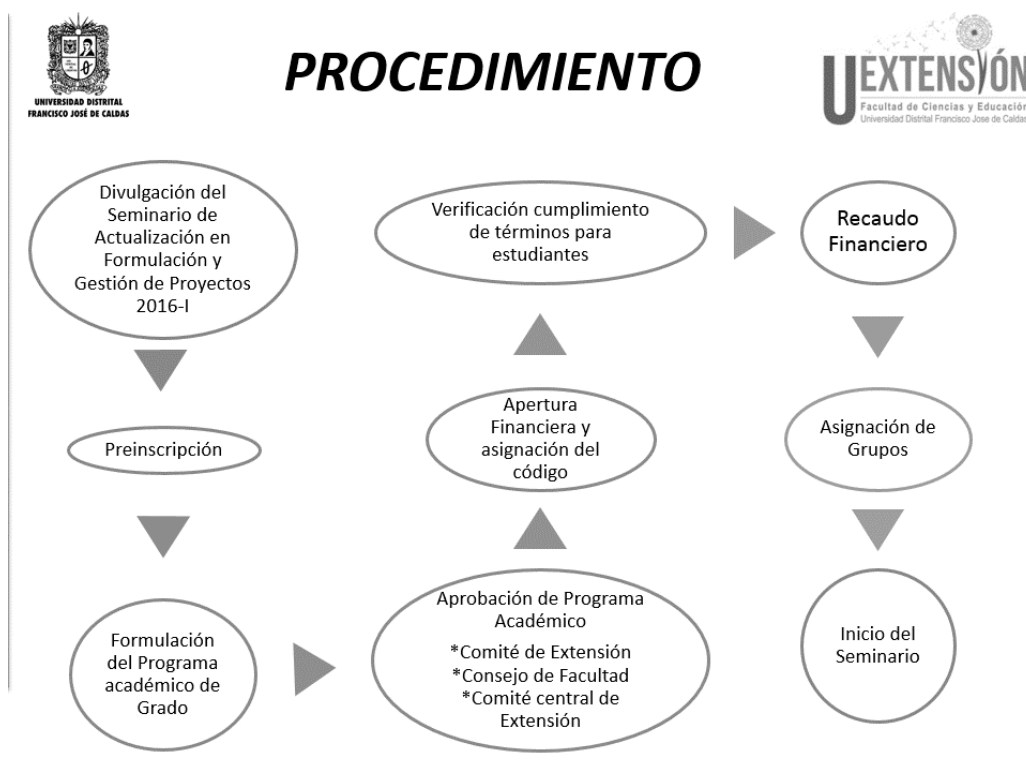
UNIVERSIDAD DISTRITAL FRANCISCO JOSÉ DE CALDAS

PROCEDIMIENTO

UEXTENSIÓN
Facultad de Ciencias y Educación
Universidad Distrital Francisco Jose de Caldas

Divulgación del Seminario de Actualización en Formulación y Gestión de Proyectos 2016-I

Preinscripción

Formulación del Programa académico de Grado

Aprobación de Programa Académico
*Comité de Extensión
*Consejo de Facultad
*Comité central de Extensión

Apertura Financiera y asignación del código

Verificación cumplimiento de términos para estudiantes

Recaudo Financiero

Asignación de Grupos

Inicio del Seminario